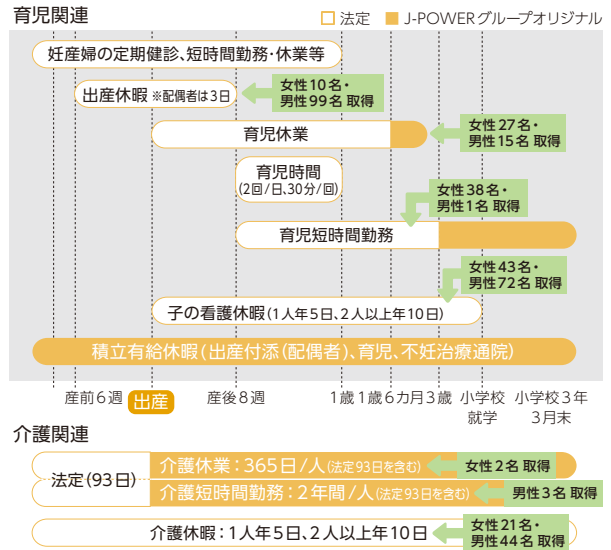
育児関連

法定　J-POWERグループオリジナル

妊産婦の定期健診、短時間勤務・休業等

出産休暇 ※配偶者は3日

女性10名・男性99名 取得

育児休業

女性27名・男性15名 取得

育児時間 (2回/日、30分/回)

女性38名・男性1名 取得

育児短時間勤務

女性43名・男性72名 取得

子の看護休暇(1人年5日、2人以上年10日)

積立有給休暇(出産付添(配偶者)、育児、不妊治療通院)

産前6週　出産　産後8週　1歳　1歳6カ月　3歳　小学校就学　小学校3年3月末

介護関連

法定(93日)

介護休業：365日/人(法定93日を含む)

女性2名 取得

介護短時間勤務：2年間/人(法定93日を含む)

男性3名 取得

介護休暇：1人年5日、2人以上年10日

女性21名・男性44名 取得